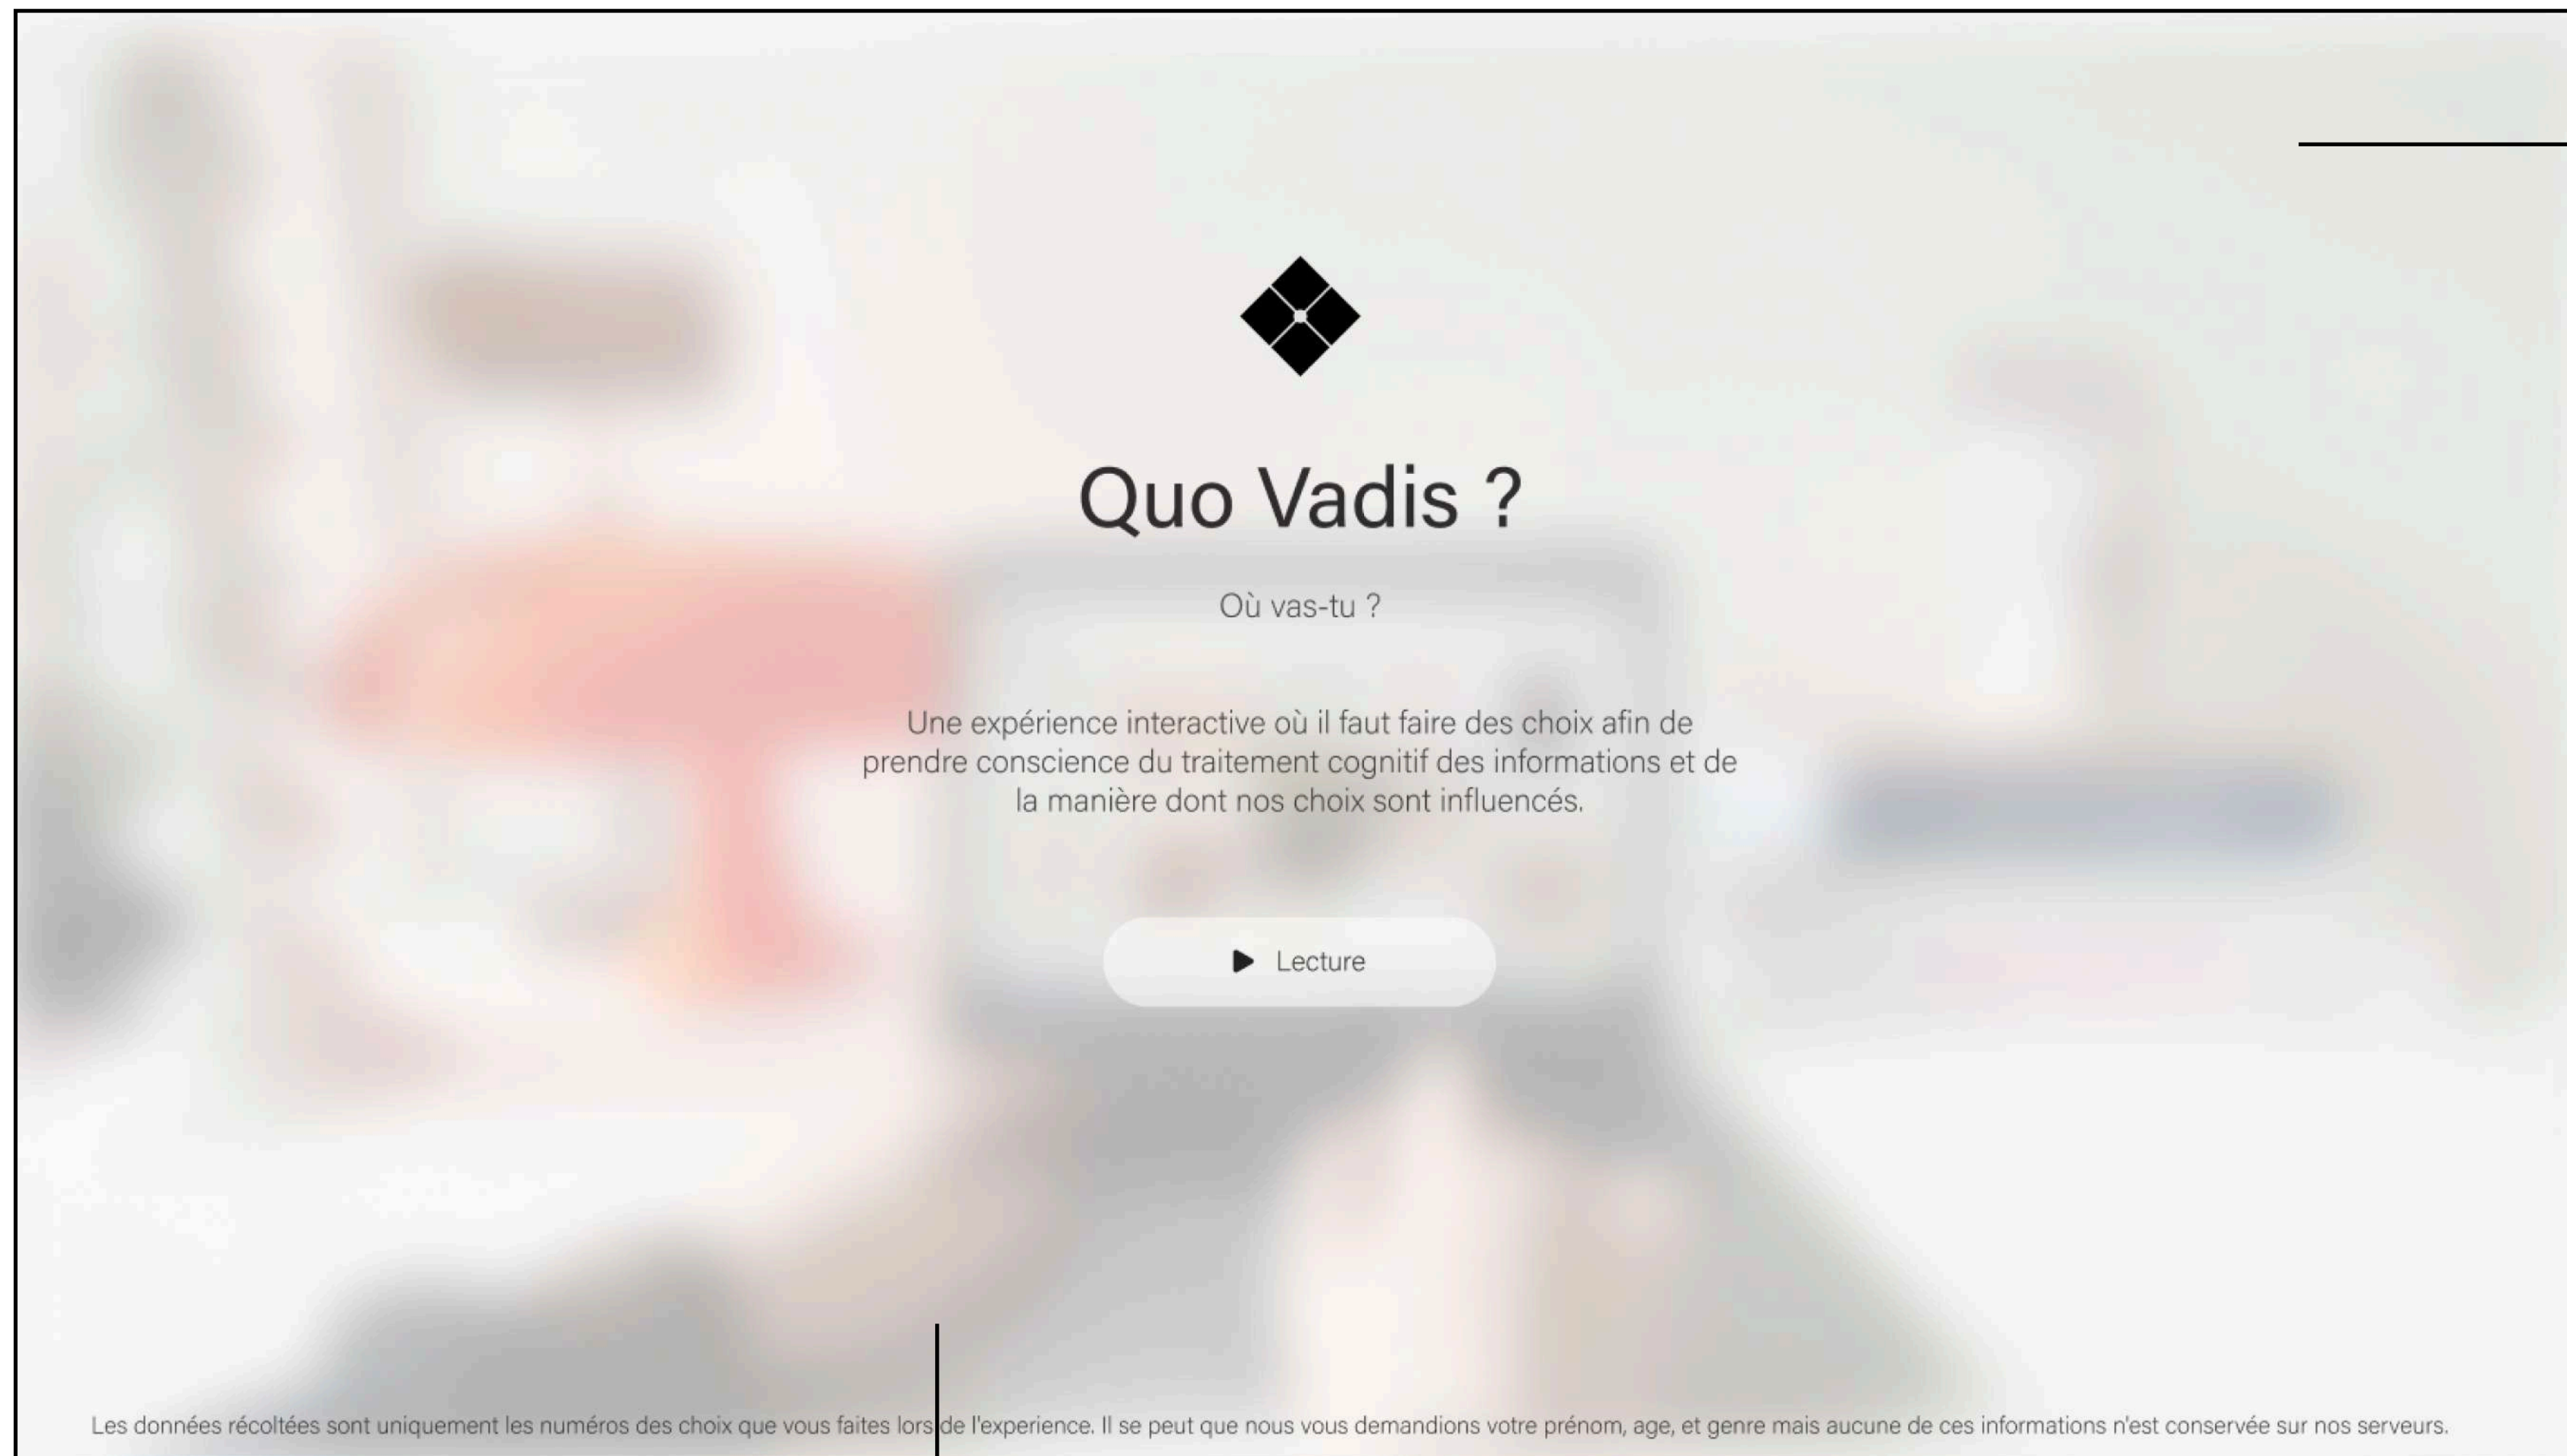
Quo Vadis ?

Où vas-tu ?

Une expérience interactive où il faut faire des choix afin de prendre conscience du traitement cognitif des informations et de la manière dont nos choix sont influencés.

Lecture

Les données récoltées sont uniquement les numéros des choix que vous faites lors de l'experience. Il se peut que nous vous demandions votre prénom, age, et genre mais aucune de ces informations n'est conservée sur nos serveurs.